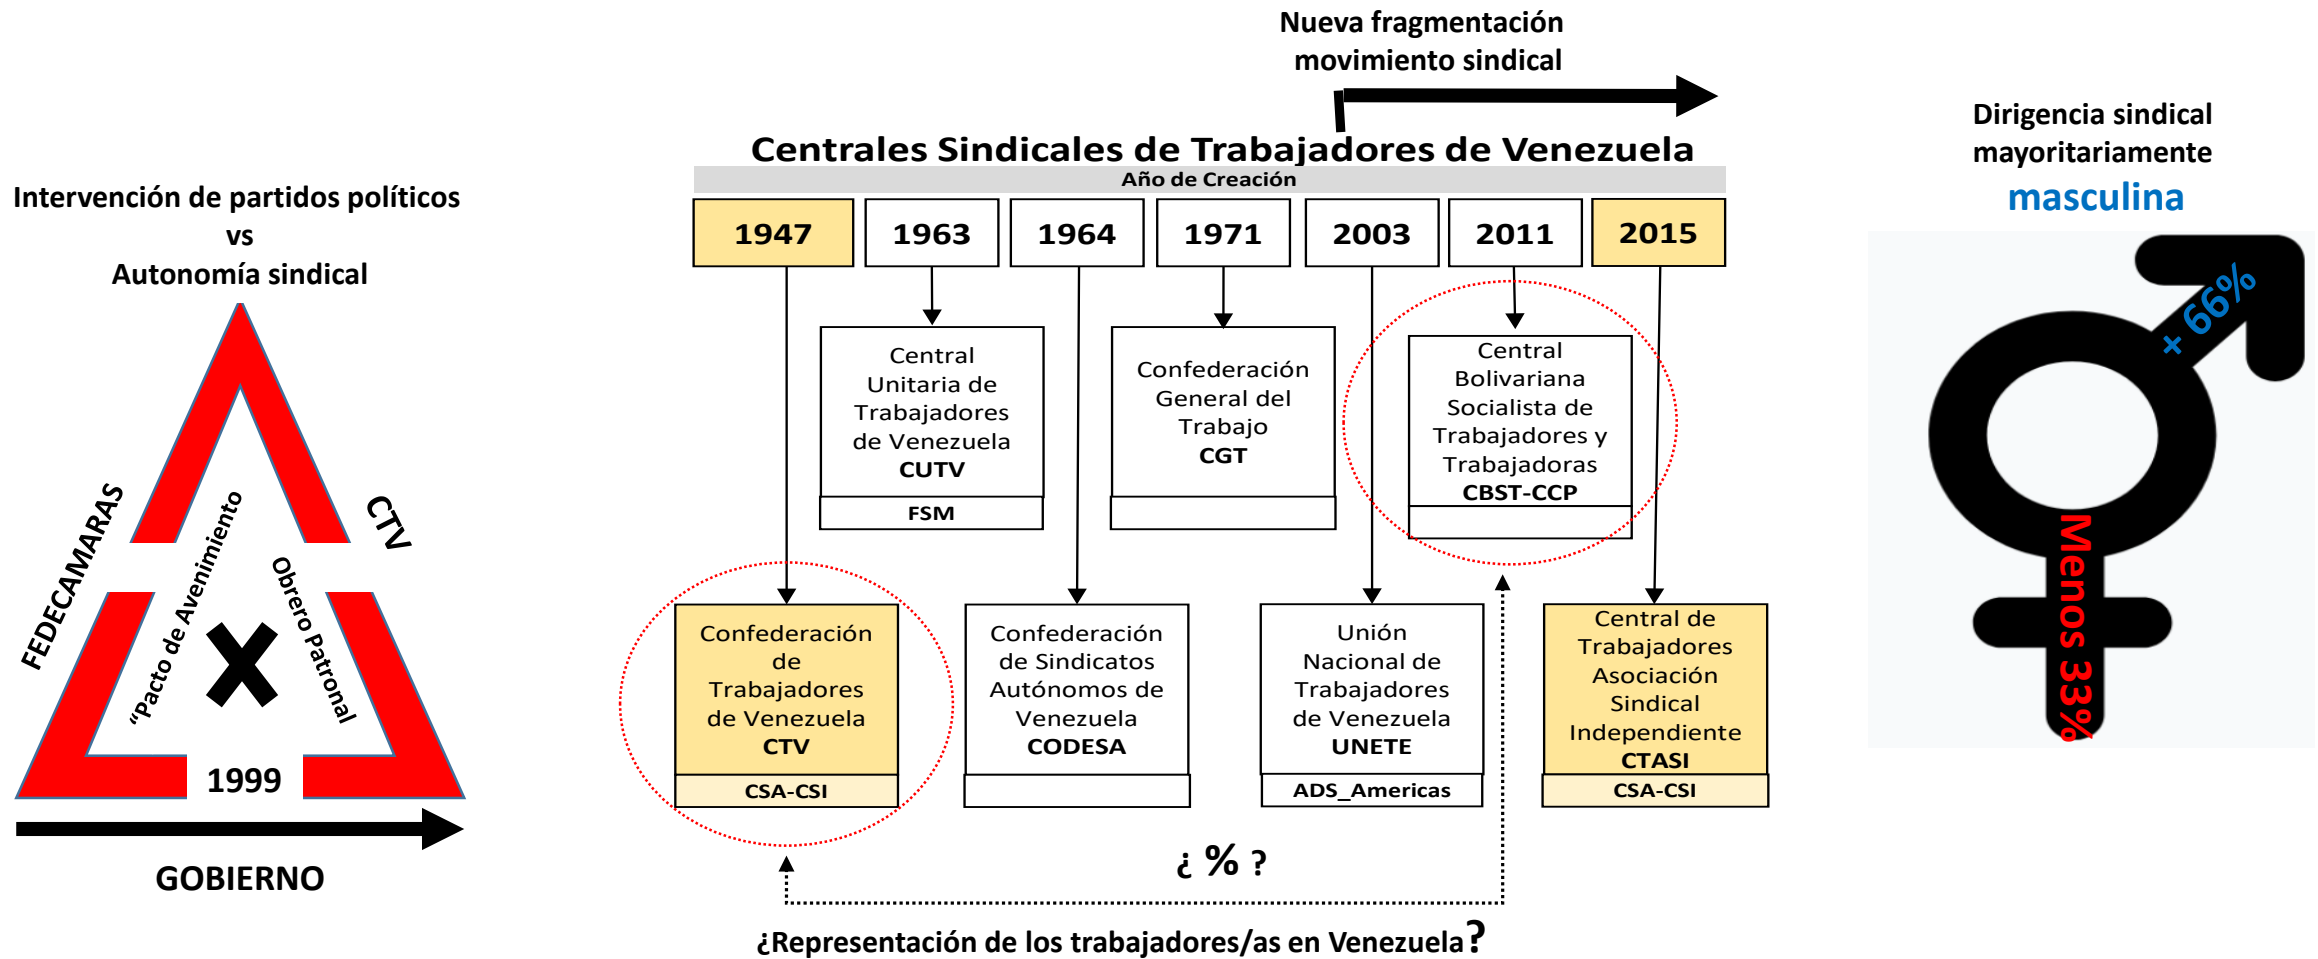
Intervención de partidos políticos
vs
Autonomía sindical

FEDECAMARAS

CTV

“Pacto de Avenimiento

Obrero Patronal

1999

GOBIERNO

Nueva fragmentación
movimiento sindical

Centrales Sindicales de Trabajadores de Venezuela

Año de Creación

| 1947 | 1963 | 1964 | 1971 | 2003 | 2011 | 2015 |
|---|---|---|---|---|---|---|

Central Unitaria de Trabajadores de Venezuela CUTV
FSM

Confederación General del Trabajo CGT

Central Bolivariana Socialista de Trabajadores y Trabajadoras CBST-CCP

Confederación de Trabajadores de Venezuela CTV
CSA-CSI

Confederación de Sindicatos Autónomos de Venezuela CODESA

Unión Nacional de Trabajadores de Venezuela UNETE
ADS_Americas

Central de Trabajadores Asociación Sindical Independiente CTASI
CSA-CSI

¿ % ?

¿Representación de los trabajadores/as en Venezuela?

Dirigencia sindical
mayoritariamente
masculina

+ 66%

Menos 33%